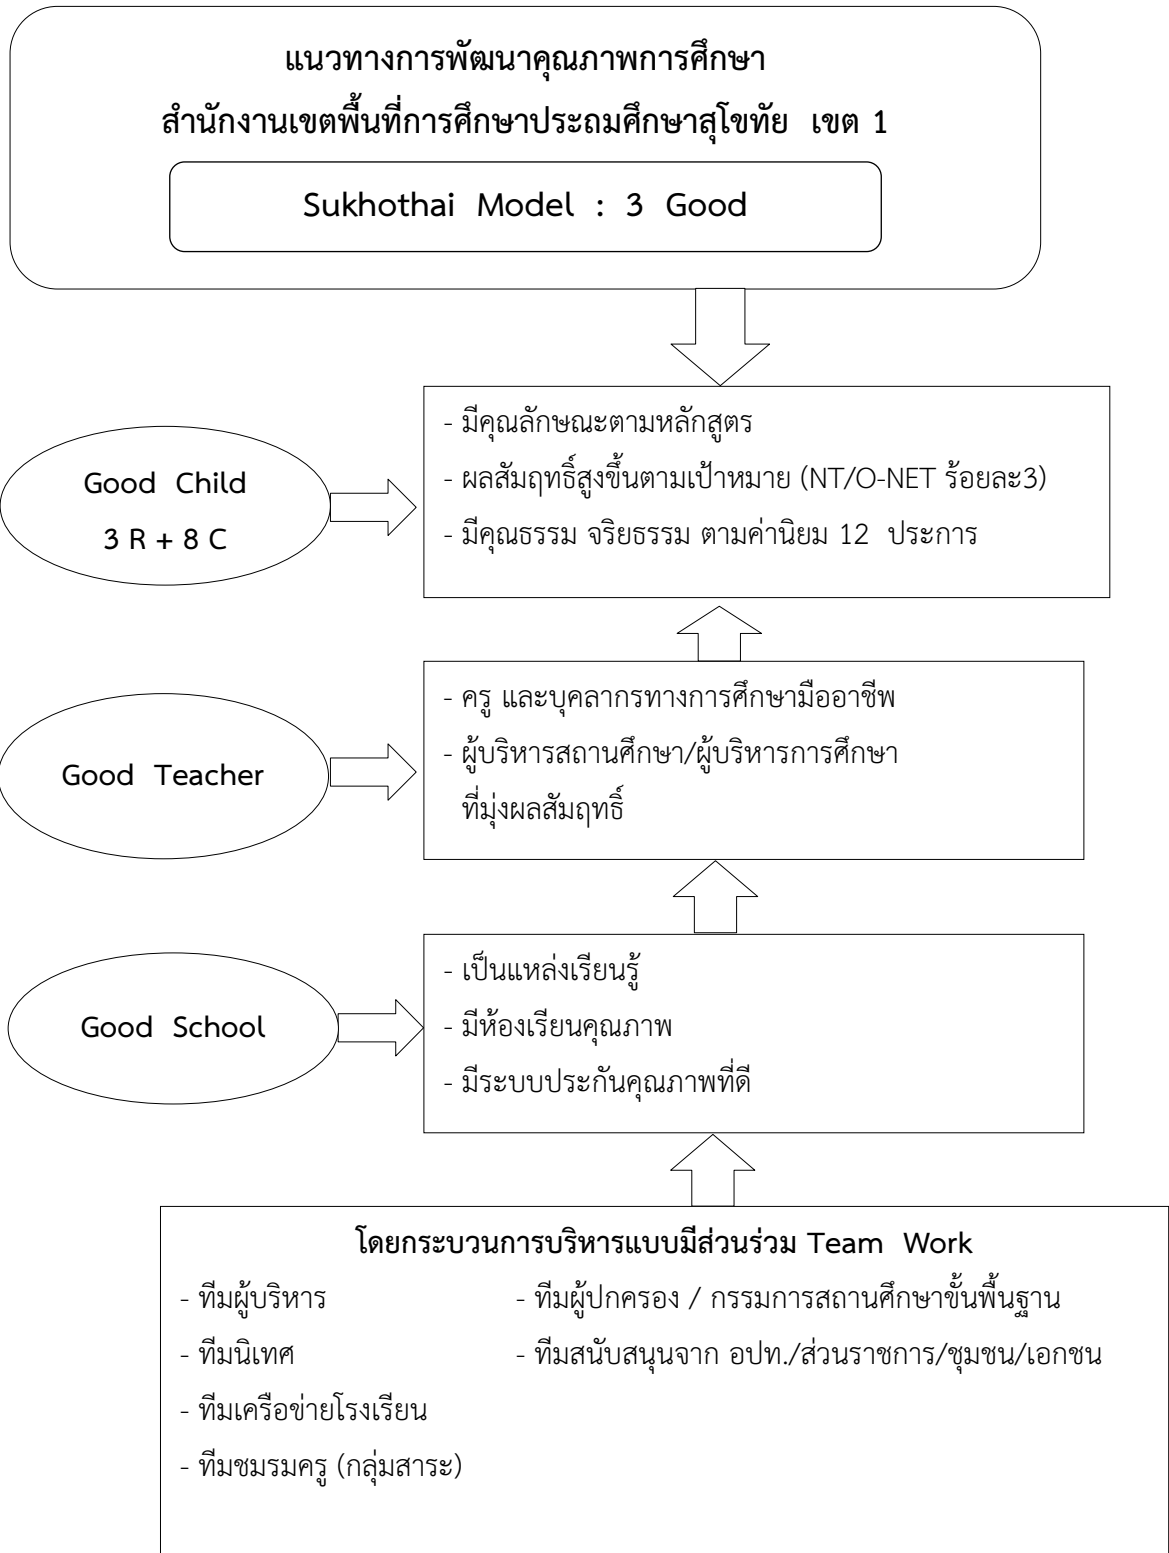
แนวทางการพัฒนาคุณภาพการศึกษา
สำนักงานเขตพื้นที่การศึกษาประถมศึกษาสุโขทัย เขต 1

Sukhothai Model : 3 Good

Good Child
3 R + 8 C

- มีคุณลักษณะตามหลักสูตร
- ผลสัมฤทธิ์สูงขึ้นตามเป้าหมาย (NT/O-NET ร้อยละ3)
- มีคุณธรรม จริยธรรม ตามค่านิยม 12 ประการ

Good Teacher

- ครู และบุคลากรทางการศึกษามืออาชีพ
- ผู้บริหารสถานศึกษา/ผู้บริหารการศึกษา ที่มุ่งผลสัมฤทธิ์

Good School

- เป็นแหล่งเรียนรู้
- มีห้องเรียนคุณภาพ
- มีระบบประกันคุณภาพที่ดี

โดยกระบวนการบริหารแบบมีส่วนร่วม Team Work

- ทีมผู้บริหาร
- ทีมนิเทศ
- ทีมเครือข่ายโรงเรียน
- ทีมชมรมครู (กลุ่มสาระ)

- ทีมผู้ปกครอง / กรรมการสถานศึกษาขั้นพื้นฐาน
- ทีมสนับสนุนจาก อปท./ส่วนราชการ/ชุมชน/เอกชน